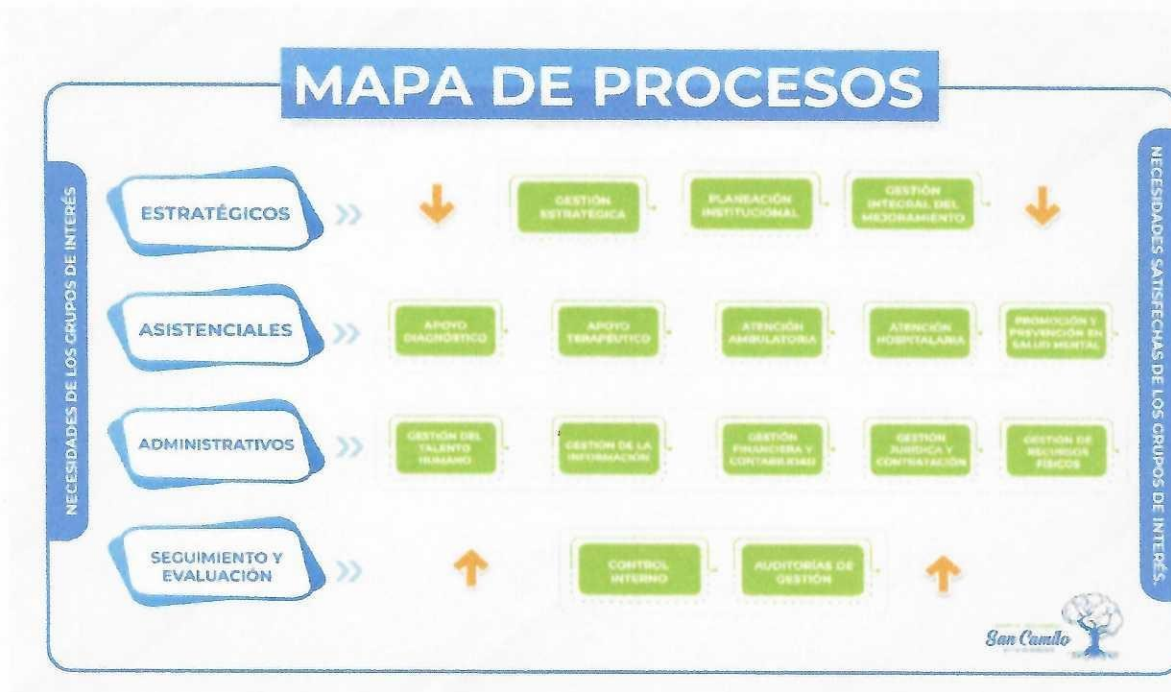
MAPA DE PROCESOS

NECESIDADES DE LOS GRUPOS DE INTERÉS

ESTRATÉGICOS

GESTIÓN ESTRATÉGICA

PLANEACIÓN INSTITUCIONAL

GESTIÓN INTEGRAL DEL MEJORAMIENTO

ASISTENCIALES

APOYO DIAGNÓSTICO

APOYO TERAPÉUTICO

ATENCIÓN AMBULATORIA

ATENCIÓN HOSPITALARIA

PROMOCIÓN Y PREVENCIÓN EN SALUD MENTAL

ADMINISTRATIVOS

GESTIÓN DEL TALENTO HUMANO

GESTIÓN DE LA INFORMACIÓN

GESTIÓN FINANCIERA Y CONTABILIDAD

GESTIÓN JURÍDICA Y CONTRATACIÓN

GESTIÓN DE RECURSOS FÍSICOS

SEGUIMIENTO Y EVALUACIÓN

CONTROL INTERNO

AUDITORÍAS DE GESTIÓN

NECESIDADES SATISFECHAS DE LOS GRUPOS DE INTERÉS.

San Camilo